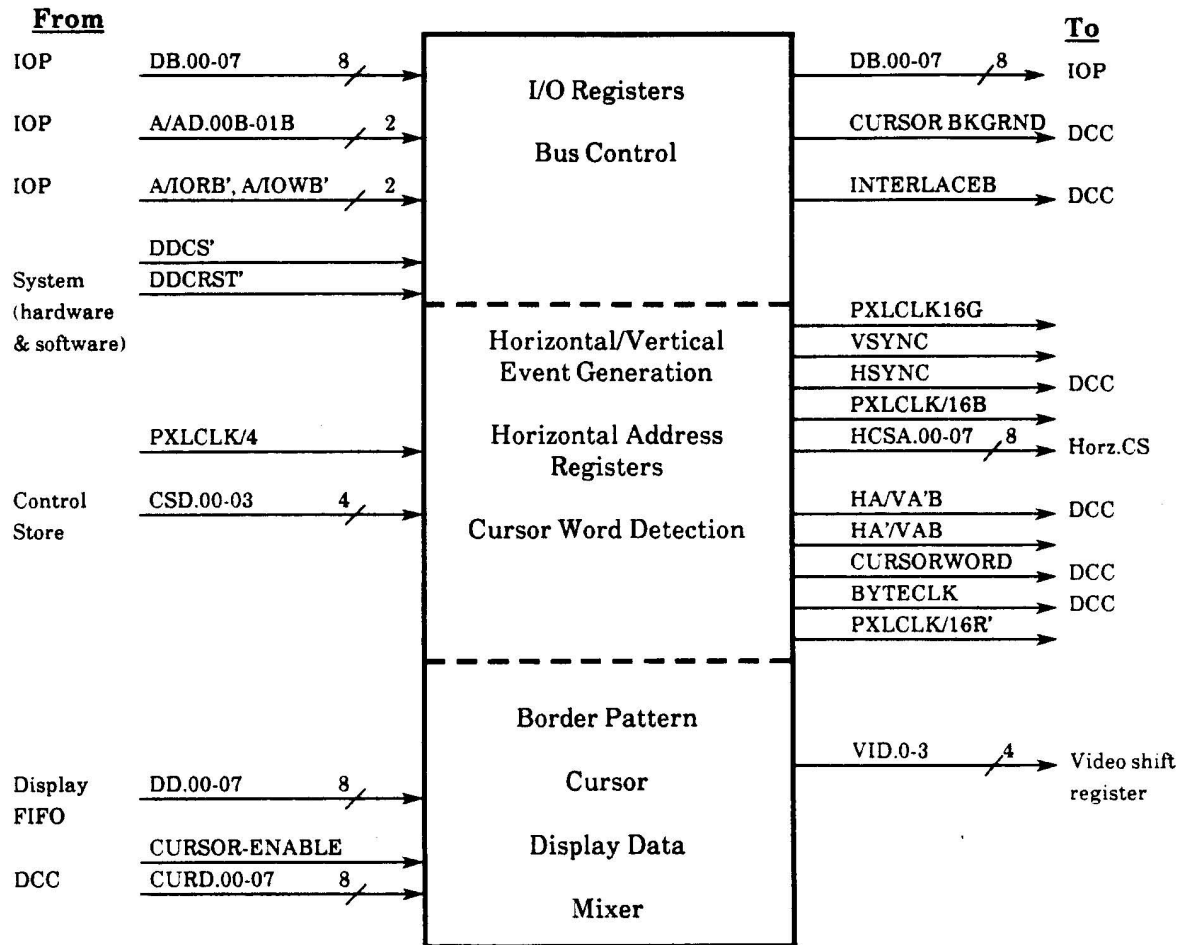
From

IOP DB.00-07 8

IOP A/AD.00B-01B 2

IOP A/IORB', A/IOWB' 2

DDCS'

System (hardware & software) DDCRST'

PXLCLK/4

Control Store CSD.00-03 4

Display FIFO DD.00-07 8

CURSOR-ENABLE

DCC CURD.00-07 8

I/O Registers

Bus Control

Horizontal/Vertical Event Generation

Horizontal Address Registers

Cursor Word Detection

Border Pattern

Cursor

Display Data

Mixer

To

DB.00-07 8 IOP

CURSOR BKGRND DCC

INTERLACEB DCC

PXLCLK16G

VSYNC

HSYNC DCC

PXLCLK/16B

HCSA.00-07 8 Horz.CS

HA/VA'B DCC

HA'/VAB

CURSORWORD DCC

BYTECLK DCC

PXLCLK/16R'

VID.0-3 4 Video shift register